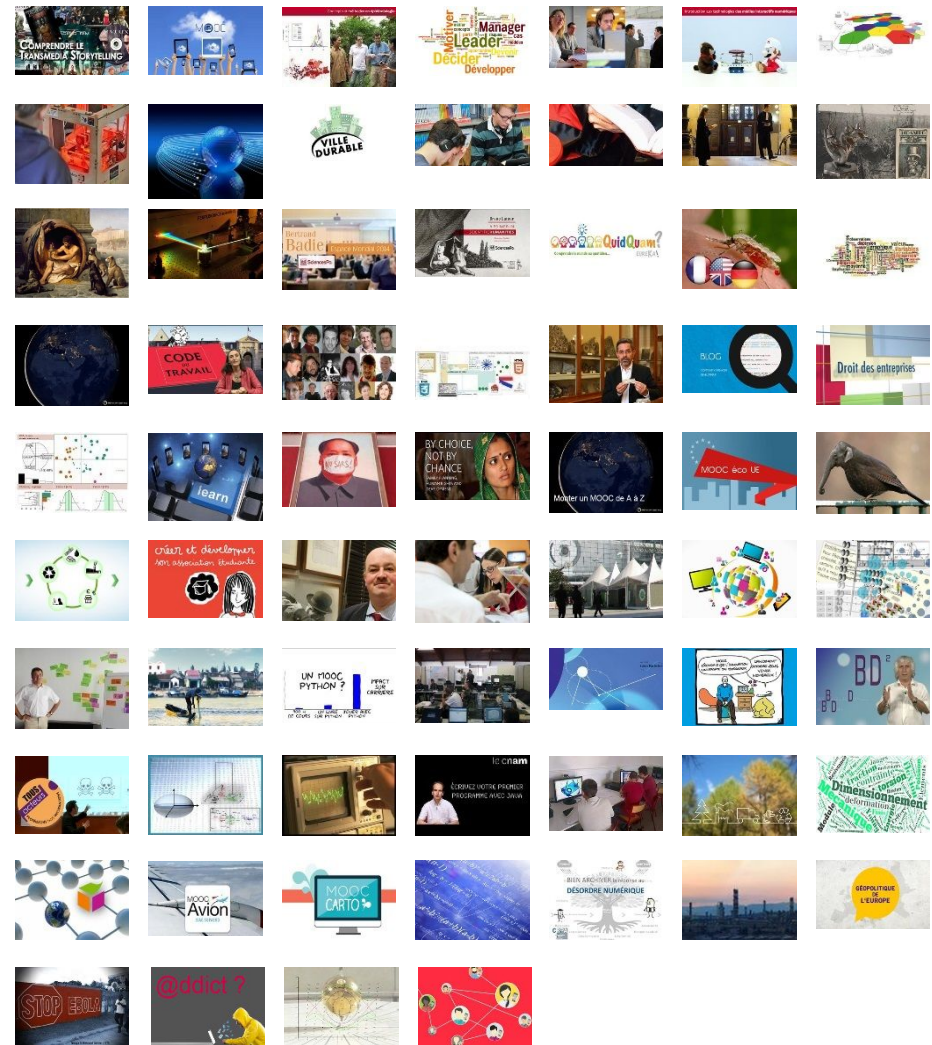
Comprendre le Transmedia Storytelling

MOOC

Manager
Leader
Décider
Développer

VILLE DURABLE

Bertrand Badie
Espace Mondial 2014
SciencesPo

QuidQuam?

CODE DU TRAVAIL

BLOG

Droit des entreprises

learn

BY CHOICE, NOT BY CHANCE

Monter un MOOC de A à Z

MOOC éco UE

créer et développer son association étudiante

UN MOOC PYTHON ?

BD²

le cnam
ÉCRIVEZ VOTRE PREMIER PROGRAMME AVEC JAVA

Dimensionnement

MOOC Avion

MOOC CARTO

DÉSORDRE NUMÉRIQUE

GÉOPOLITIQUE DE L'EUROPE

STOP EBOLA

@ddict ?